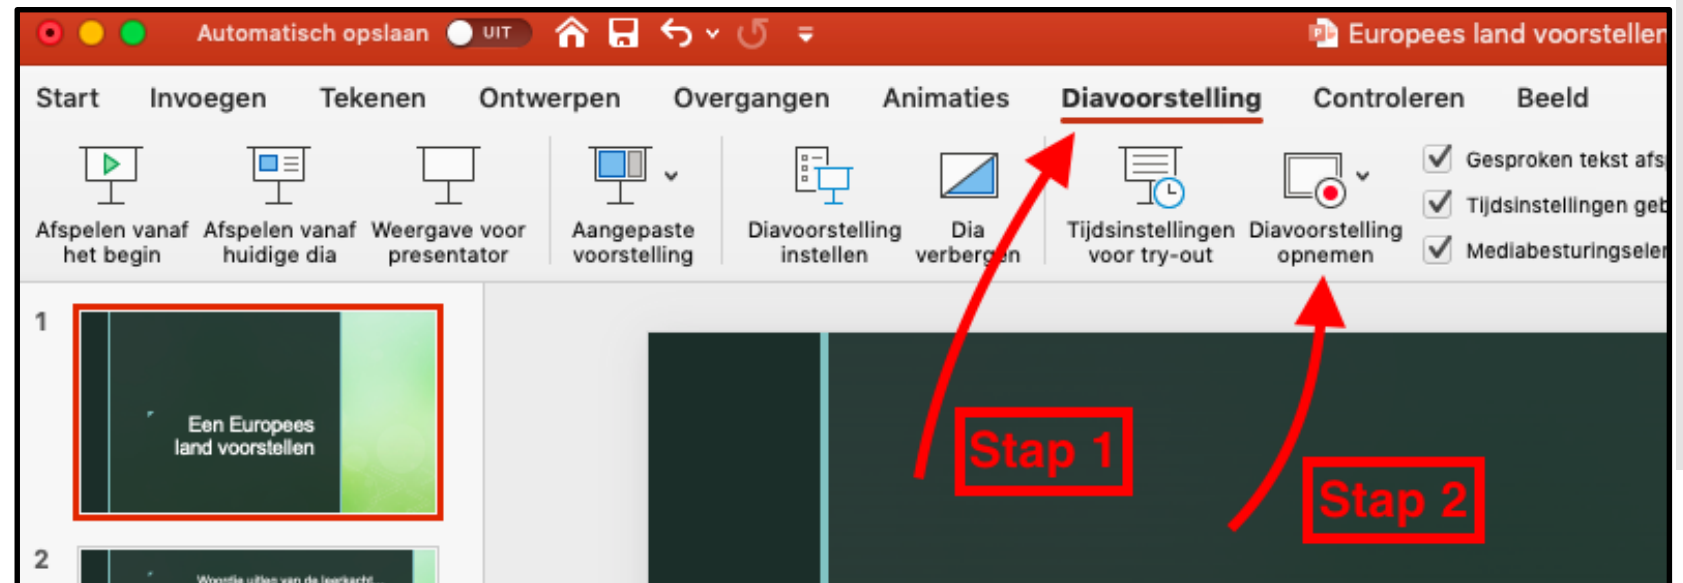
Automatisch opslaan UIT

Europees land voorstellen

Start Invoegen Tekenen Ontwerpen Overgangen Animaties Diavoorstelling Controleren Beeld

Afspelen vanaf het begin

Afspelen vanaf huidige dia

Weergave voor presentator

Aangepaste voorstelling

Diavoorstelling instellen

Dia verbergen

Tijdsinstellingen voor try-out

Diavoorstelling opnemen

Gesproken tekst afs

Tijdsinstellingen geb

Mediabesturingselem

1

Een Europees land voorstellen

2

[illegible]

Stap 1

Stap 2